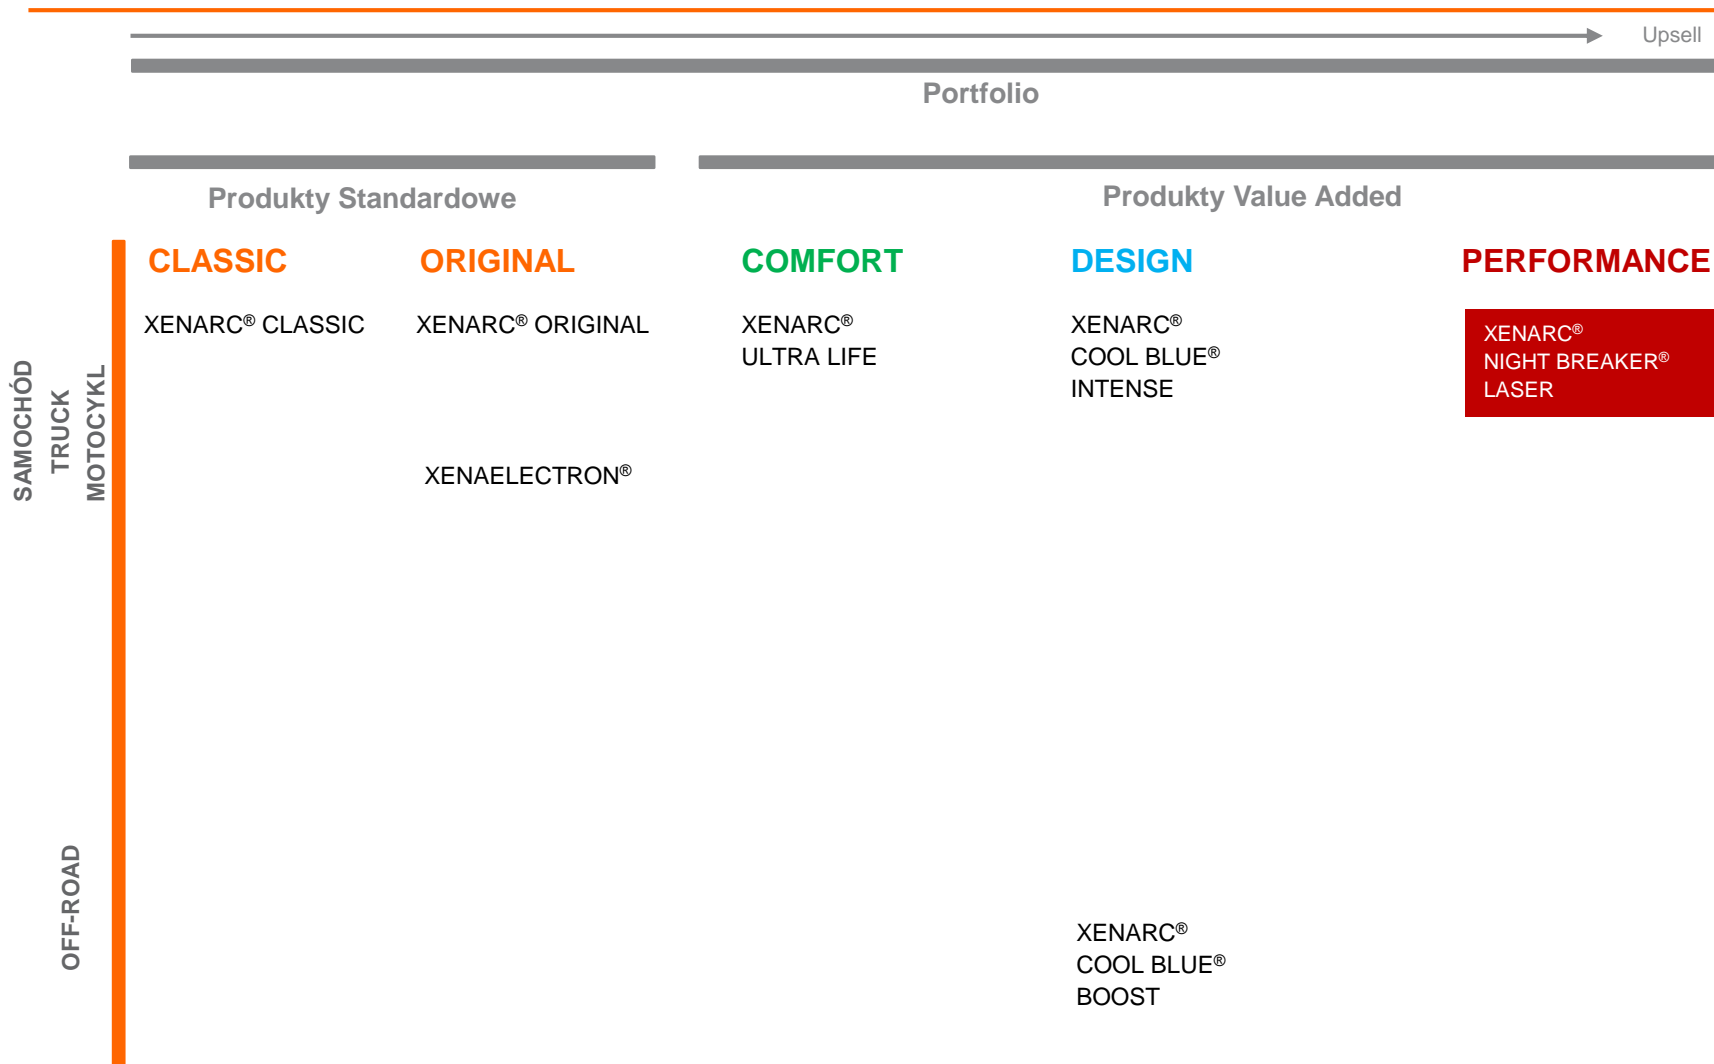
Upsell

Portfolio

Produkty Standardowe

Produkty Value Added

SAMOCHÓD
TRUCK
MOTOCYKL

CLASSIC

XENARC® CLASSIC

ORIGINAL

XENARC® ORIGINAL

XENAELECTRON®

COMFORT

XENARC®
ULTRA LIFE

DESIGN

XENARC®
COOL BLUE®
INTENSE

PERFORMANCE

XENARC®
NIGHT BREAKER®
LASER

OFF-ROAD

XENARC®
COOL BLUE®
BOOST